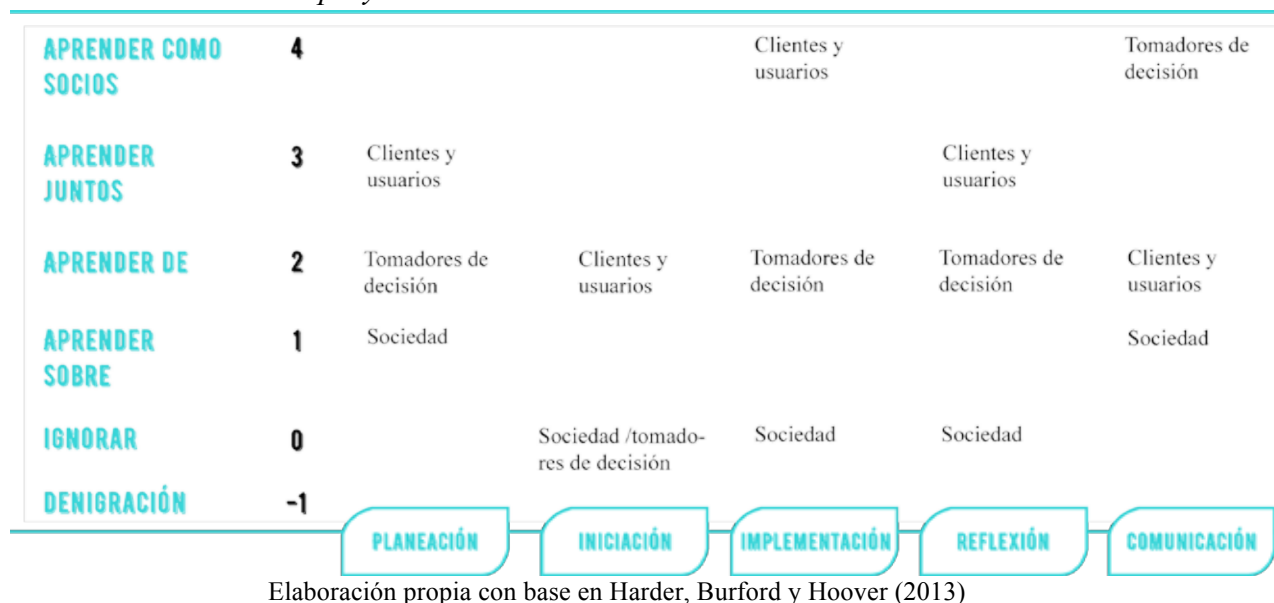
| | | | | | | |
|---|---|---|---|---|---|---|
| APRENDER COMO SOCIOS | 4 | | | Clientes y usuarios | | Tomadores de decisión |
| APRENDER JUNTOS | 3 | Clientes y usuarios | | | Clientes y usuarios | |
| APRENDER DE | 2 | Tomadores de decisión | Clientes y usuarios | Tomadores de decisión | Tomadores de decisión | Clientes y usuarios |
| APRENDER SOBRE | 1 | Sociedad | | | | Sociedad |
| IGNORAR | 0 | | Sociedad /tomadores de decisión | Sociedad | Sociedad | |
| DENIGRACIÓN | -1 | | | | | |
| | | PLANEACIÓN | INICIACIÓN | IMPLEMENTACIÓN | REFLEXIÓN | COMUNICACIÓN |

Elaboración propia con base en Harder, Burford y Hoover (2013)